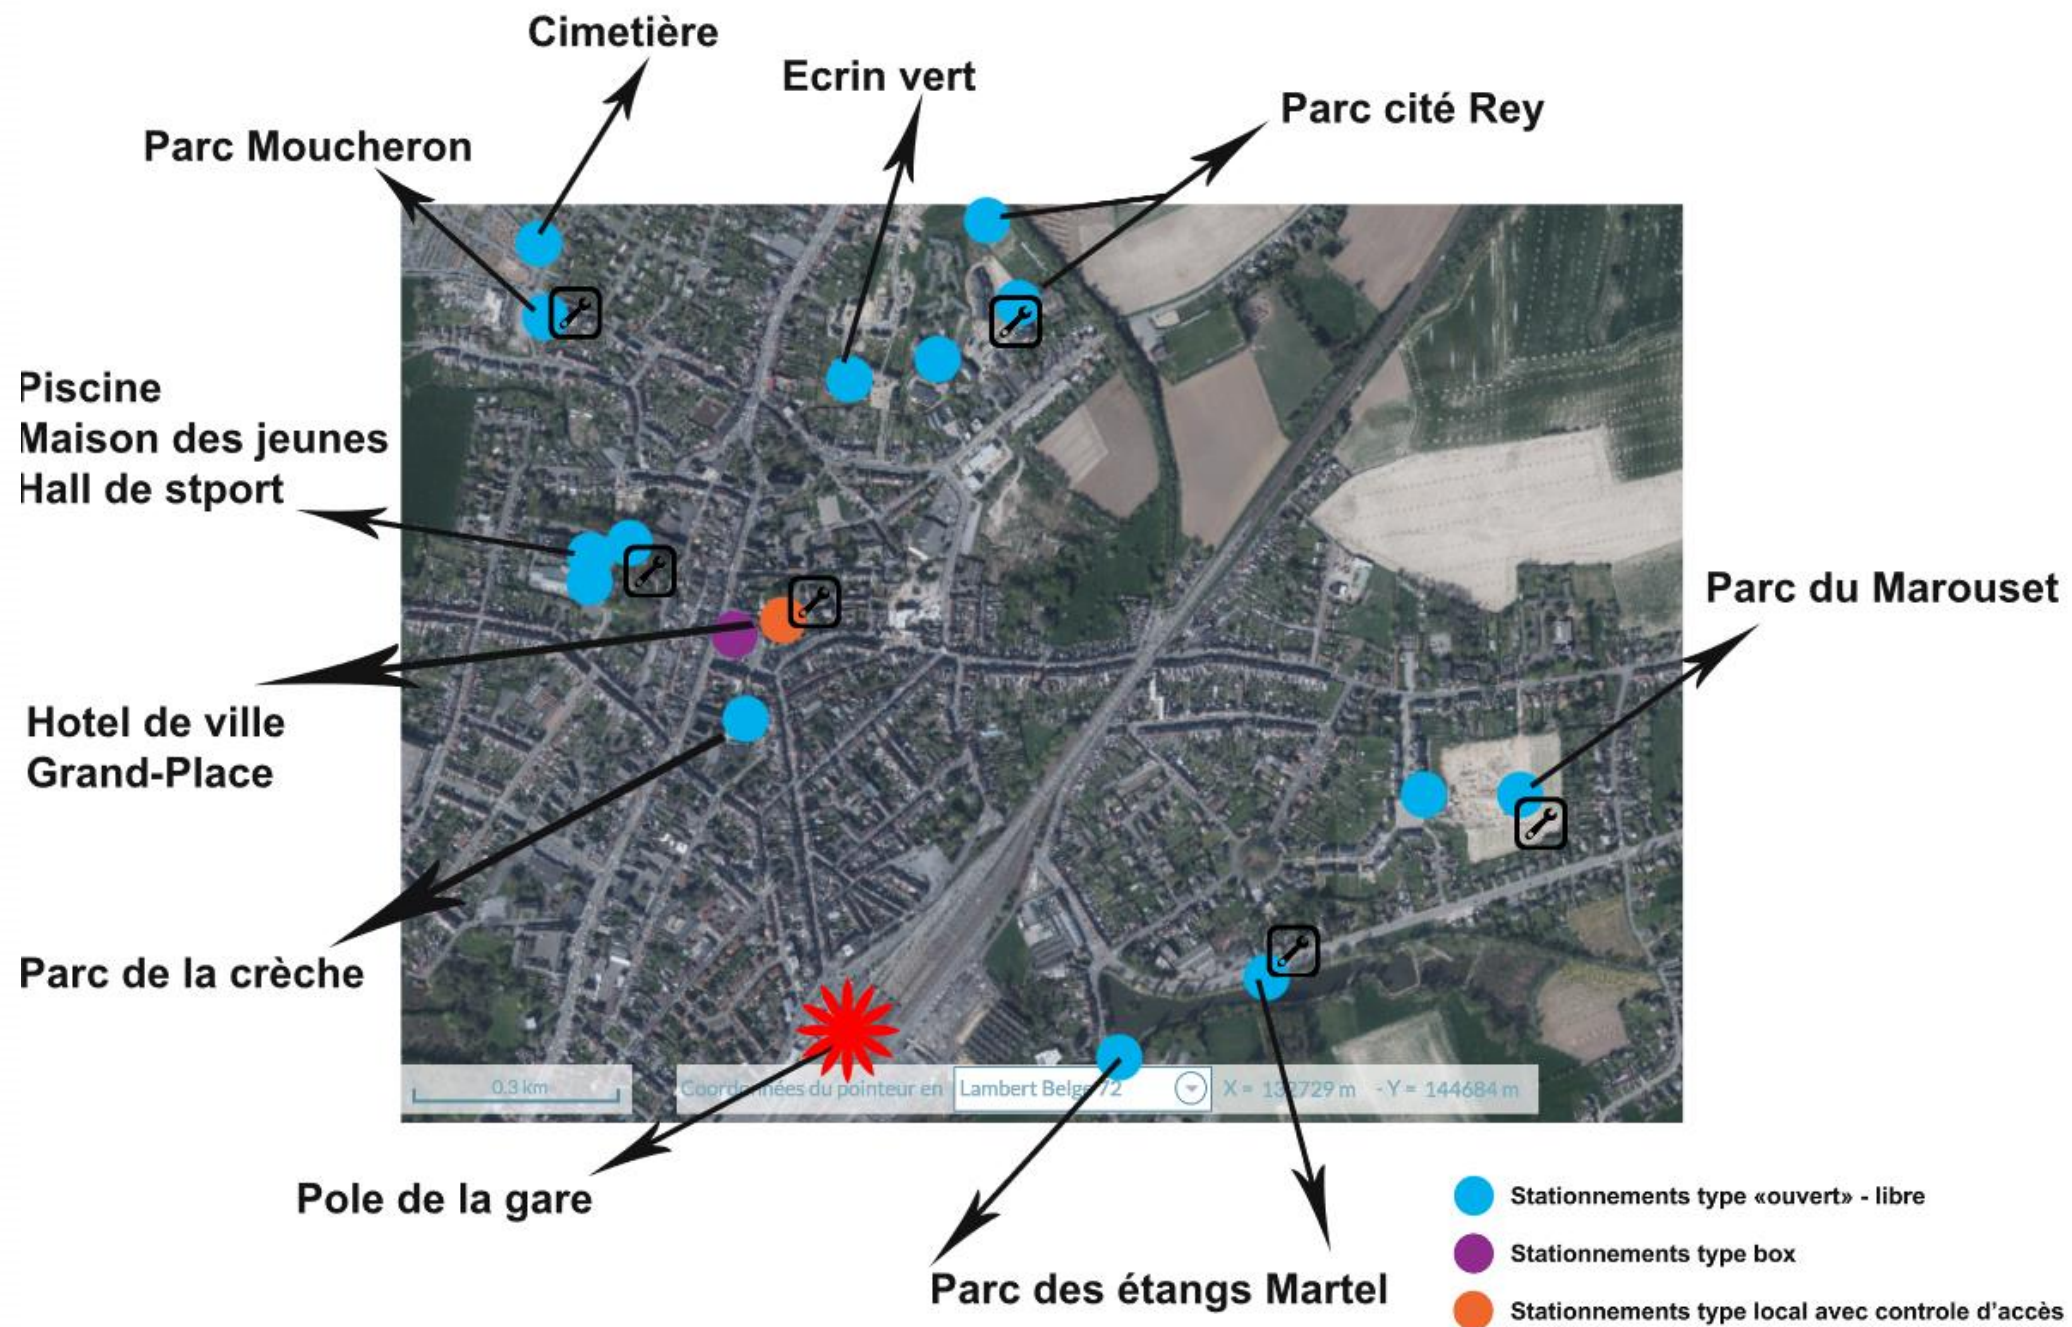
Cimetière

Ecrin vert

Parc cité Rey

Parc Moucheron

Piscine
Maison des jeunes
Hall de stport

Parc du Marouset

Hotel de ville
Grand-Place

Parc de la crèche

0.3 km

Coord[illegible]nées du pointeur en Lambert Belge 72 X = 1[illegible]2729 m - Y = 144684 m

Pole de la gare

Parc des étangs Martel

Stationnements type «ouvert» - libre

Stationnements type box

Stationnements type local avec controle d'accès